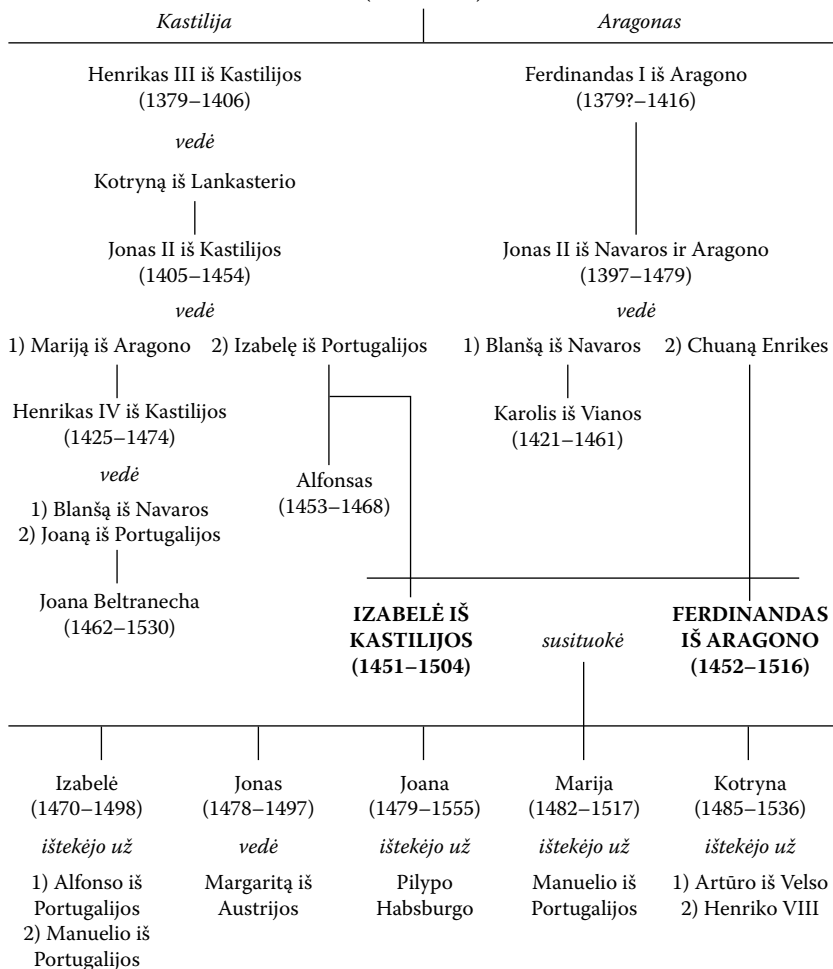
Kastilija

Henrikas III iš Kastilijos (1379–1406)

*vedė*

Kotryną iš Lankasterio

Jonas II iš Kastilijos (1405–1454)

*vedė*

1) Mariją iš Aragono

2) Izabelę iš Portugalijos

Henrikas IV iš Kastilijos (1425–1474)

*vedė*

1) Blanšą iš Navaros
2) Joaną iš Portugalijos

Joana Beltranecha (1462–1530)

Alfonsas (1453–1468)

Aragonas

Ferdinandas I iš Aragono (1379?–1416)

Jonas II iš Navaros ir Aragono (1397–1479)

*vedė*

1) Blanšą iš Navaros

2) Chuaną Enrikes

Karolis iš Vianos (1421–1461)

**IZABELĖ IŠ KASTILIJOS (1451–1504)**

*susituokė*

**FERDINANDAS IŠ ARAGONO (1452–1516)**

Izabelė (1470–1498)
*ištekėjo už*
1) Alfonso iš Portugalijos
2) Manuelio iš Portugalijos

Jonas (1478–1497)
*vedė*
Margaritą iš Austrijos

Joana (1479–1555)
*ištekėjo už*
Pilypo Habsburgo

Marija (1482–1517)
*ištekėjo už*
Manuelio iš Portugalijos

Kotryna (1485–1536)
*ištekėjo už*
1) Artūro iš Velso
2) Henriko VIII